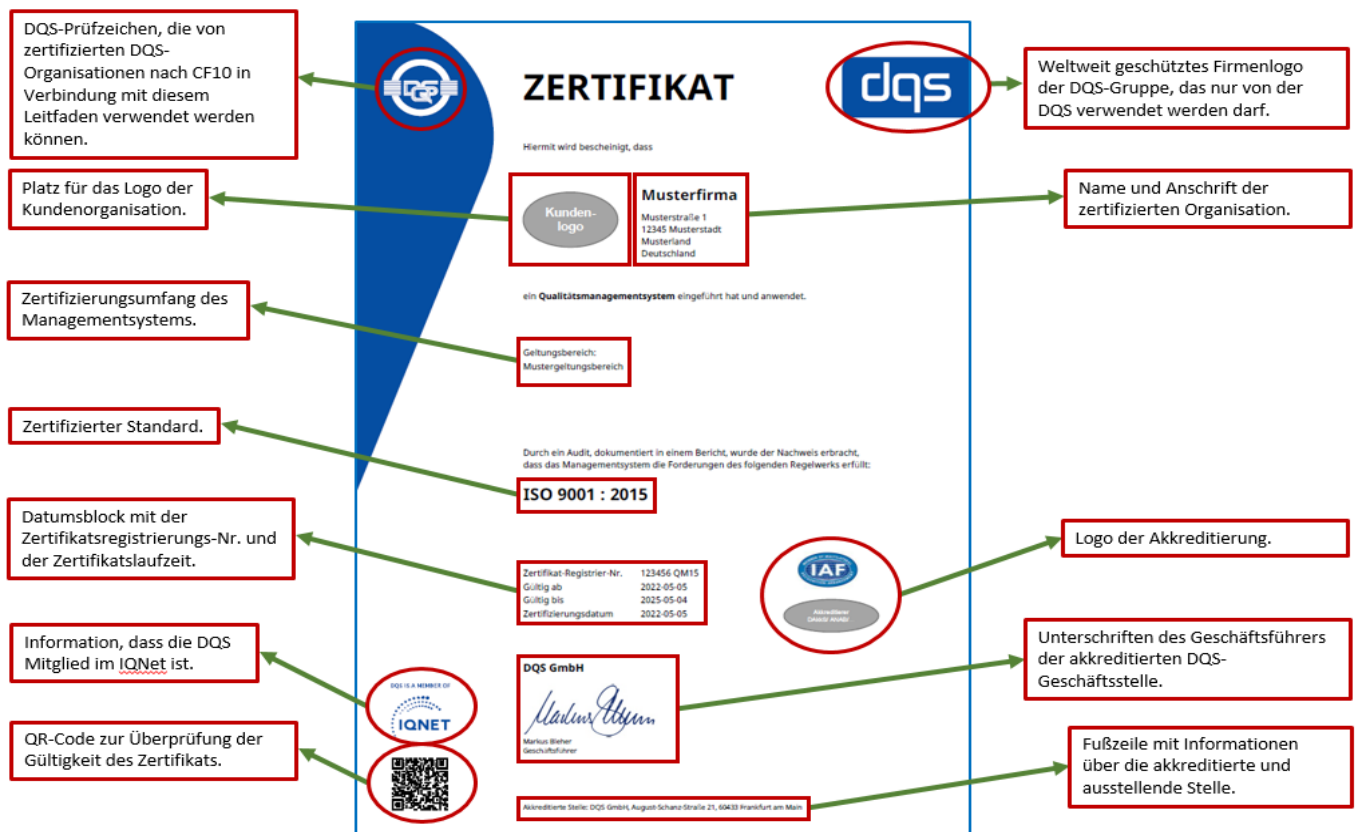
DQS-Prüfzeichen, die von zertifizierten DQS-Organisationen nach CF10 in Verbindung mit diesem Leitfaden verwendet werden können.

ZERTIFIKAT

dqs

Weltweit geschütztes Firmenlogo der DQS-Gruppe, das nur von der DQS verwendet werden darf.

Hiermit wird bescheinigt, dass

Platz für das Logo der Kundenorganisation.

Kunden-logo

Musterfirma
Musterstraße 1
12345 Musterstadt
Musterland
Deutschland

Name und Anschrift der zertifizierten Organisation.

ein Qualitätsmanagementsystem eingeführt hat und anwendet.

Zertifizierungsumfang des Managementsystems.

Geltungsbereich:
Mustergeltungsbereich

Zertifizierter Standard.

Durch ein Audit, dokumentiert in einem Bericht, wurde der Nachweis erbracht, dass das Managementsystem die Forderungen des folgenden Regelwerks erfüllt:

ISO 9001 : 2015

Datumsblock mit der Zertifikatsregistrierungs-Nr. und der Zertifikatslaufzeit.

| Zertifikat-Registrier-Nr. | 123456 QM15 |
|---|---|
| Gültig ab | 2022-05-05 |
| Gültig bis | 2025-05-04 |
| Zertifizierungsdatum | 2022-05-05 |

IAF

Akkreditierer
DAkkS/ ANAB

Logo der Akkreditierung.

Information, dass die DQS Mitglied im IQNet ist.

DQS IS A MEMBER OF
IQNET

DQS GmbH

Markus Bleher
Geschäftsführer

Unterschriften des Geschäftsführers der akkreditierten DQS-Geschäftsstelle.

QR-Code zur Überprüfung der Gültigkeit des Zertifikats.

Akkreditierte Stelle: DQS GmbH, August-Schanz-Straße 21, 60433 Frankfurt am Main

Fußzeile mit Informationen über die akkreditierte und ausstellende Stelle.